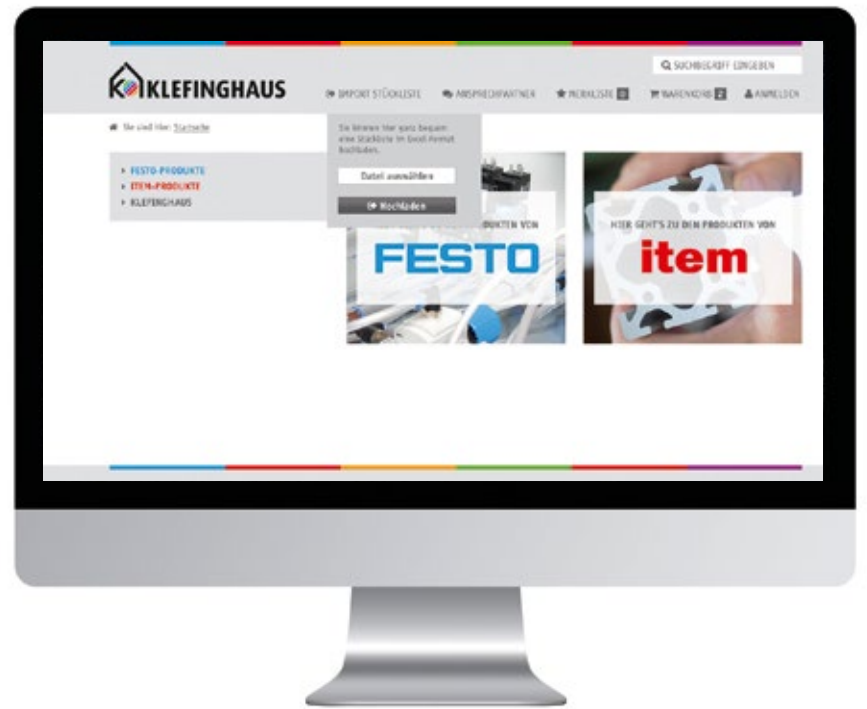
SUCHBEGRIFF EINGEBEN

KLEFINGHAUS

IMPORT STÜCKLISTE ANSPRECHPARTNER MERKLISTE 0 WARENKORB 2 ANMELDEN

Sie sind hier: Startseite

Sie können hier ganz bequem eine Stückliste im Excel-Format hochladen.

Datei auswählen

Hochladen

FESTO-PRODUKTE
ITEM-PRODUKTE
KLEFINGHAUS

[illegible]DUKTEN VON

FESTO

HIER GEHT'S ZU DEN PRODUKTEN VON

item